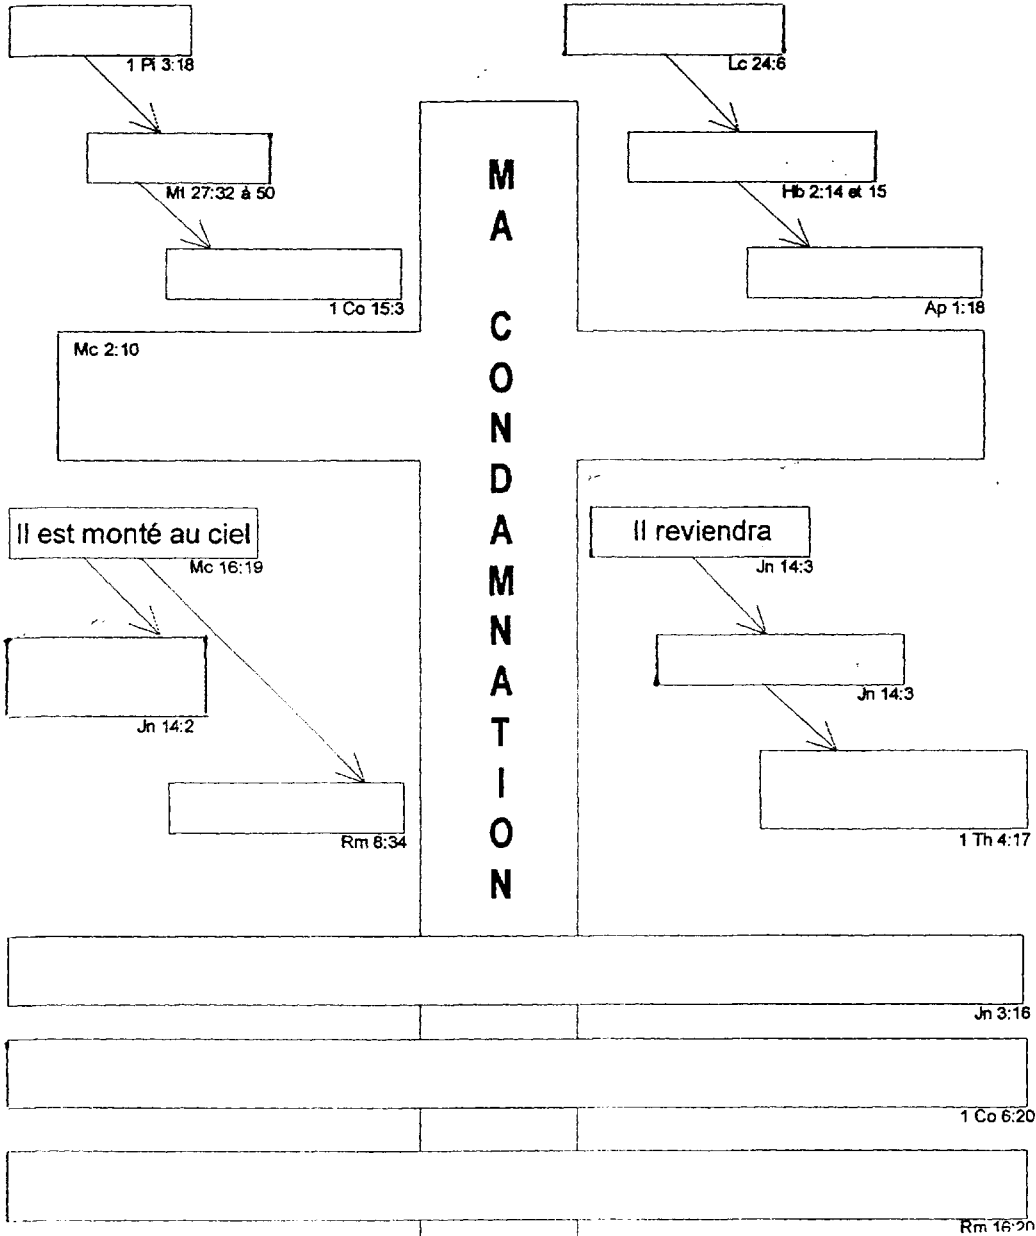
1 Pi 3:18

Lc 24:6

Mt 27:32 à 50

Hb 2:14 et 15

1 Co 15:3

Ap 1:18

MA CONDAMNATION

Mc 2:10

Il est monté au ciel
Mc 16:19

Il reviendra
Jn 14:3

Jn 14:2

Jn 14:3

Rm 8:34

1 Th 4:17

Jn 3:16

1 Co 6:20

Rm 16:20